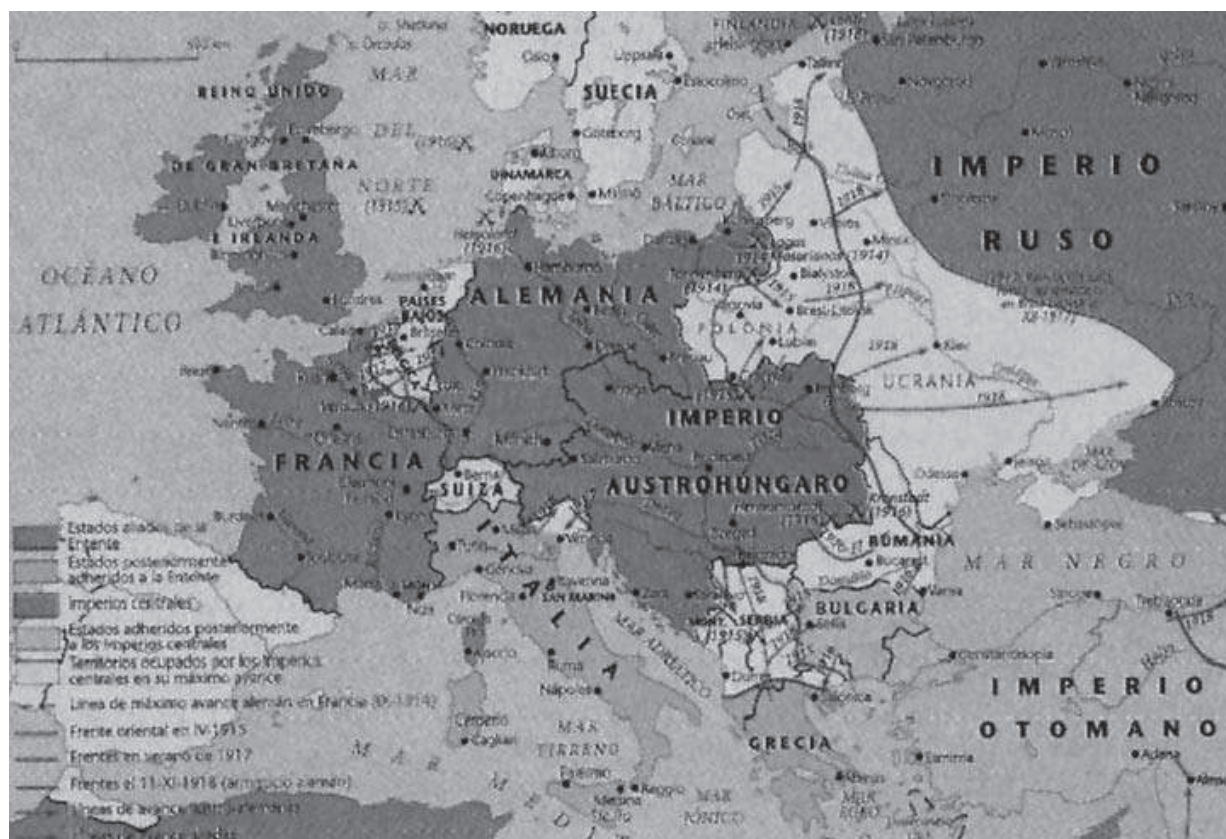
NORUEGA
FINLANDIA
(1918)
San Petersburgo
Oslo
Upsala
Helsingfors
Estocolmo
Tallin
Novgorod
MAR
REINO UNIDO
SUECIA
Edimburgo
DEL
(1916)
Goteborg
DE GRAN BRETAÑA
DINAMARCA
Copenhague
Malmö
MAR
BÁLTICO
NORTE
(1915)
IMPERIO
Dublín
Manchester
Liverpool
E IRLANDA
Birmingham
Heligoland
(1916)
Danzig
Königsberg
Kaunas
Vilna
Minsk
(1914)
Masurianos (1914)
Bialystok
RUSO
Hamburgo
OCÉANO
Londres
PAÍSES BAJOS
Bruselas
Calais
ALEMANIA
Tannenberg
(1914)
Varsovia
Brest-Litovsk
1915
1918
1918
ATLÁNTICO
Berlín
Colonia
POLONIA
Lublin
Kiev
Frankfurt
Praga
Cracovia
Lemberg
UCRANIA
1918
París
Verdún
Metz
Múnich
IMPERIO
Viena
Budapest
FRANCIA
Berna
SUIZA
AUSTROHUNGARO
Odessa
Salzburgo
Lyon
Kronstadt
(1916)
Burdeos
Hermannstadt
(1916)
Sebastopol
Venecia
RUMANIA
Turín
Génova
Bucarest
MAR NEGRO
Niza
Florencia
SAN MARINO
Zara
Varna
Trebisonda
BULGARIA
Estados aliados de la Entente
Estados posteriormente adheridos a la Entente
Imperios centrales
Estados adheridos posteriormente a los imperios centrales
Territorios ocupados por los imperios centrales en su máximo avance
Línea de máximo avance alemán en Francia (IX-1914)
Frente oriental en IV-1915
Frentes en verano de 1917
Frentes el 11-XI-1918 (armisticio alemán)
Líneas de avance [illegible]
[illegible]
Ajaccio
Roma
SERBIA
(1915)
Sofía
Constantinopla
IMPERIO
Nápoles
MAR ADRIÁTICO
Durazzo
OTOMANO
Salónica
Cerdeña
Cagliari
MAR
TIRRENO
GRECIA
Esmirna
Adana
Palermo
Reggio
Messina
Sicilia
Atenas
MAR
JÓNICO
MAR